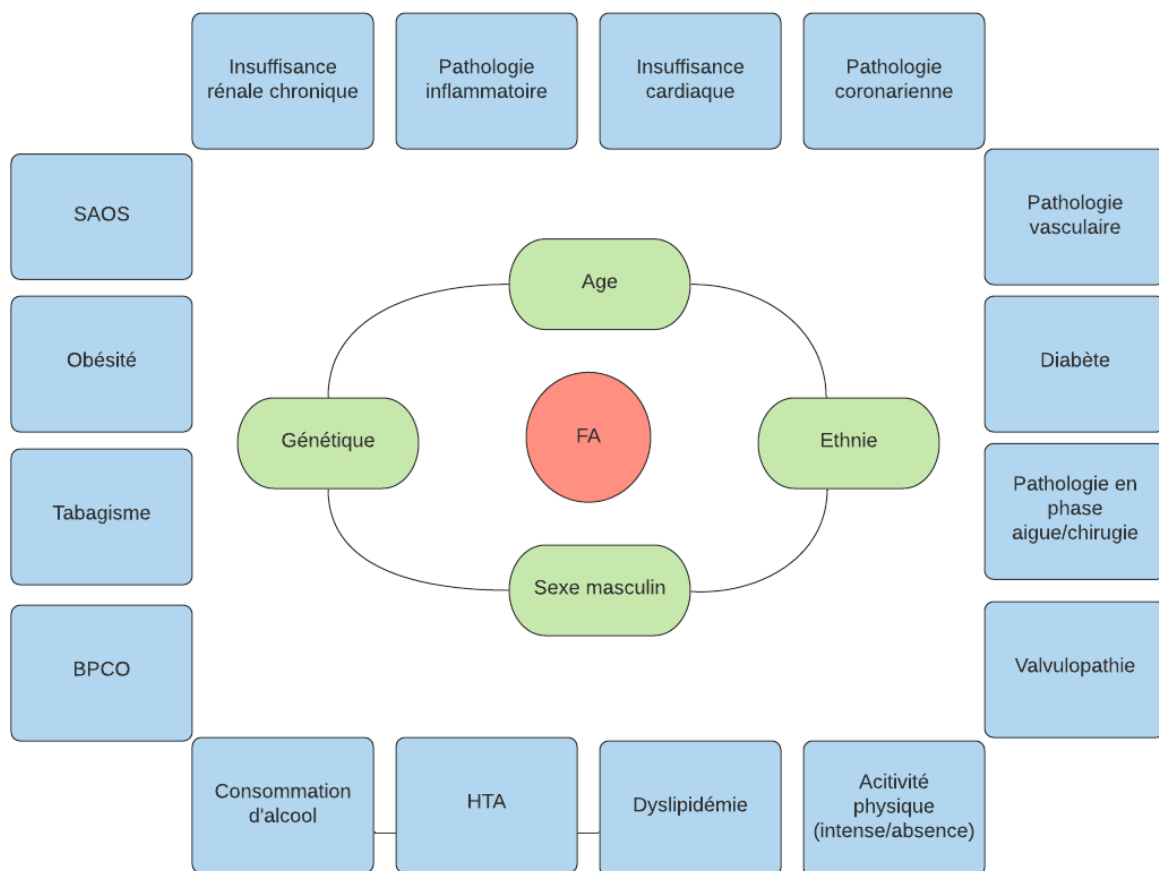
Insuffisance rénale chronique

Pathologie inflammatoire

Insuffisance cardiaque

Pathologie coronarienne

SAOS

Pathologie vasculaire

Age

Obésité

Diabète

Génétique

FA

Ethnie

Tabagisme

Pathologie en phase aigue/chirugie

Sexe masculin

BPCO

Valvulopathie

Consommation d'alcool

HTA

Dyslipidémie

Acitivité physique (intense/absence)